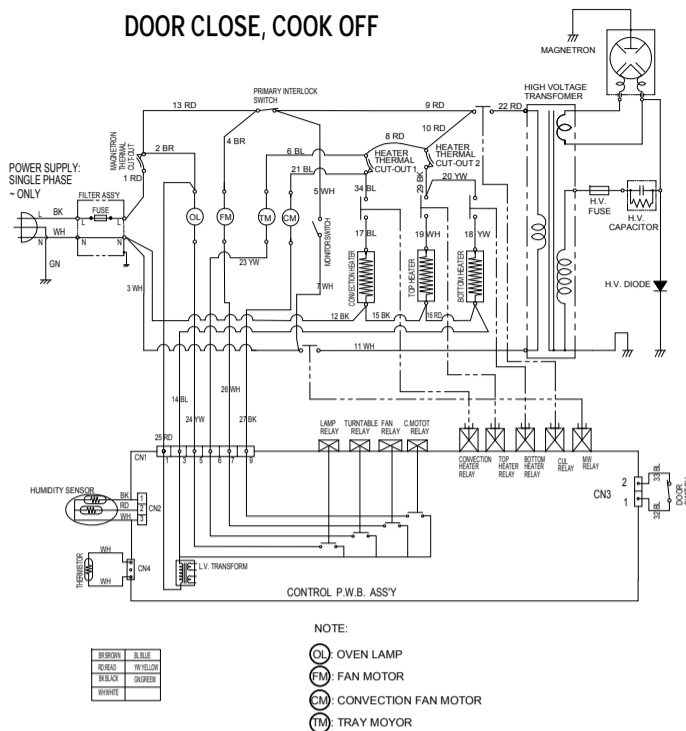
DOOR CLOSE, COOK OFF

MAGNETRON

HIGH VOLTAGE TRANSFOMER

PRIMARY INTERLOCK SWITCH

13 RD

9 RD

22 RD

MAGNETRON THERMAL CUT-OUT

2 BR

4 BR

8 RD

10 RD

1 RD

6 BL

HEATER THERMAL CUT-OUT 1

HEATER THERMAL CUT-OUT 2

21 BL

29 BK

20 YW

5 WH

34 BL

POWER SUPPLY: SINGLE PHASE ~ ONLY

FILTER ASS'Y

FUSE

BK

WH

GN

L

N

OL

FM

TM

CM

MONITOR SWITCH

17 BL

19 WH

18 YW

CONVECTION HEATER

TOP HEATER

BOTTOM HEATER

H.V. FUSE

H.V. CAPACITOR

H.V. DIODE

23 YW

3 WH

7 WH

12 BK

15 BK

16 RD

11 WH

14 BL

26 WH

24 YW

27 BK

25 RD

LAMP RELAY

TURNTABLE RELAY

FAN RELAY

C.MOTOT RELAY

CONVECTION HEATER RELAY

TOP HEATER RELAY

BOTTOM HEATER RELAY

CUL RELAY

MW RELAY

CN1

1 3 5 6 7 9

HUMIDITY SENSOR

BK

RD

WH

1 2 3

CN2

CN3

2

1

33 BL

32 BL

DOOR

THERMISTOR

WH

CN4

L.V. TRANSFORM

CONTROL P.W.B. ASS'Y

| BR:BROWN | BL:BLUE |
|---|---|
| RD:READ | YW:YELLOW |
| BK:BLACK | GN:GREEM |
| WH:WHITE | |

NOTE:

OL: OVEN LAMP

FM: FAN MOTOR

CM: CONVECTION FAN MOTOR

TM: TRAY MOYOR